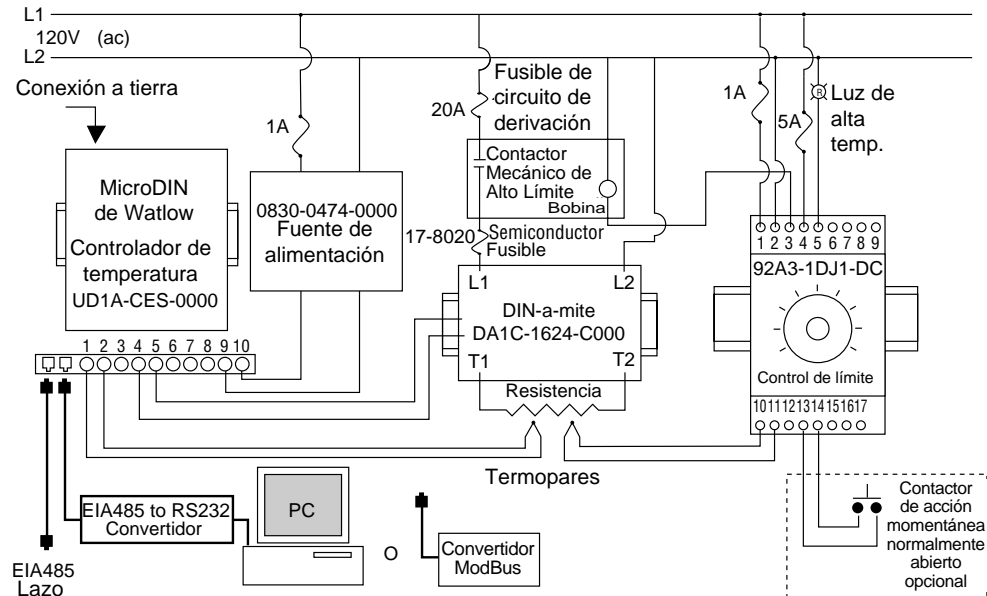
L1
120V (ac)
L2

Conexión a tierra

MicroDIN de Watlow
Controlador de temperatura
UD1A-CES-0000

1A

0830-0474-0000
Fuente de alimentación

1 2 3 4 5 6 7 8 9 10

20A

Fusible de circuito de derivación

Contactor Mecánico de Alto Límite
Bobina

17-8020
Semiconductor Fusible

L1
L2
DIN-a-mite
DA1C-1624-C000
T1
T2
Resistencia

Termopares

1A
5A
R
Luz de alta temp.

1 2 3 4 5 6 7 8 9
92A3-1DJ1-DC
Control de límite
10 11 12 13 14 15 16 17

Contactor de acción momentánea normalmente abierto opcional

EIA485 to RS232
Convertidor

PC

O

Convertidor ModBus

EIA485
Lazo